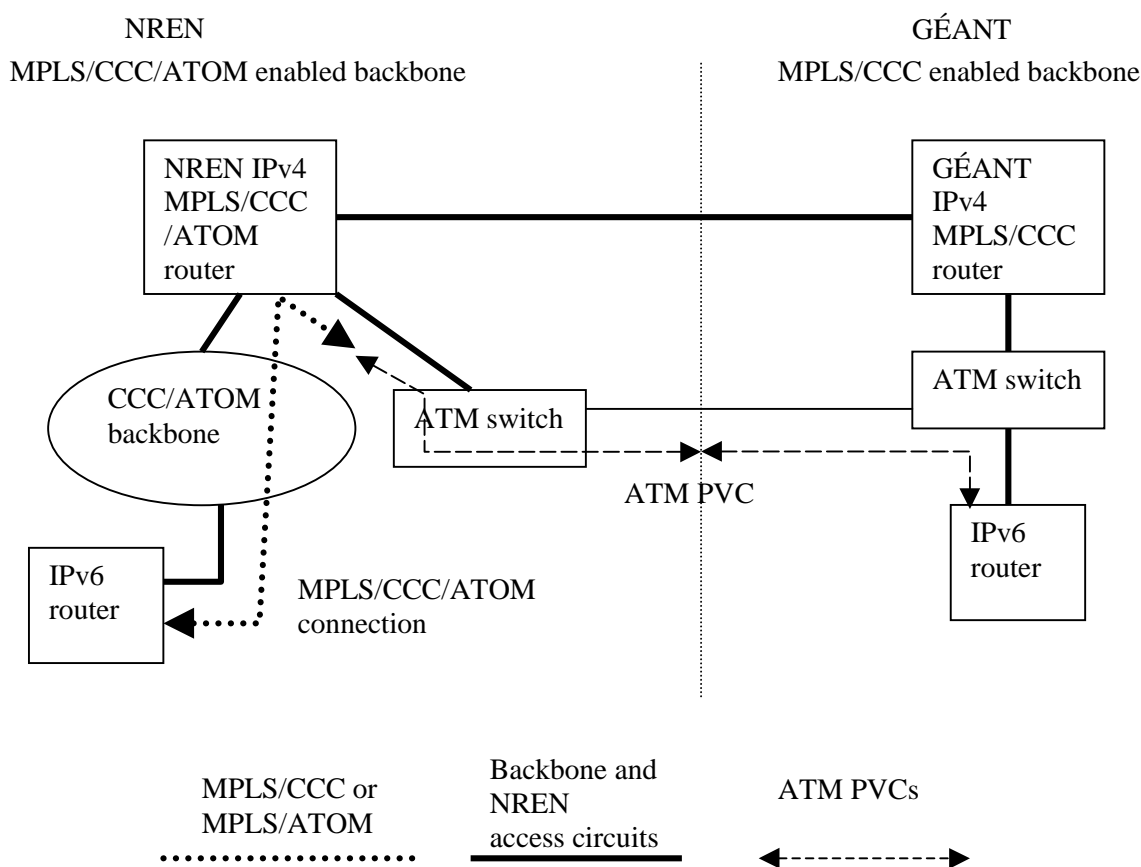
NREN
MPLS/CCC/ATOM enabled backbone

GÉANT
MPLS/CCC enabled backbone

NREN IPv4 MPLS/CCC /ATOM router

GÉANT IPv4 MPLS/CCC router

CCC/ATOM backbone

ATM switch

ATM switch

ATM PVC

IPv6 router

IPv6 router

MPLS/CCC/ATOM connection

MPLS/CCC or MPLS/ATOM

Backbone and NREN access circuits

ATM PVCs